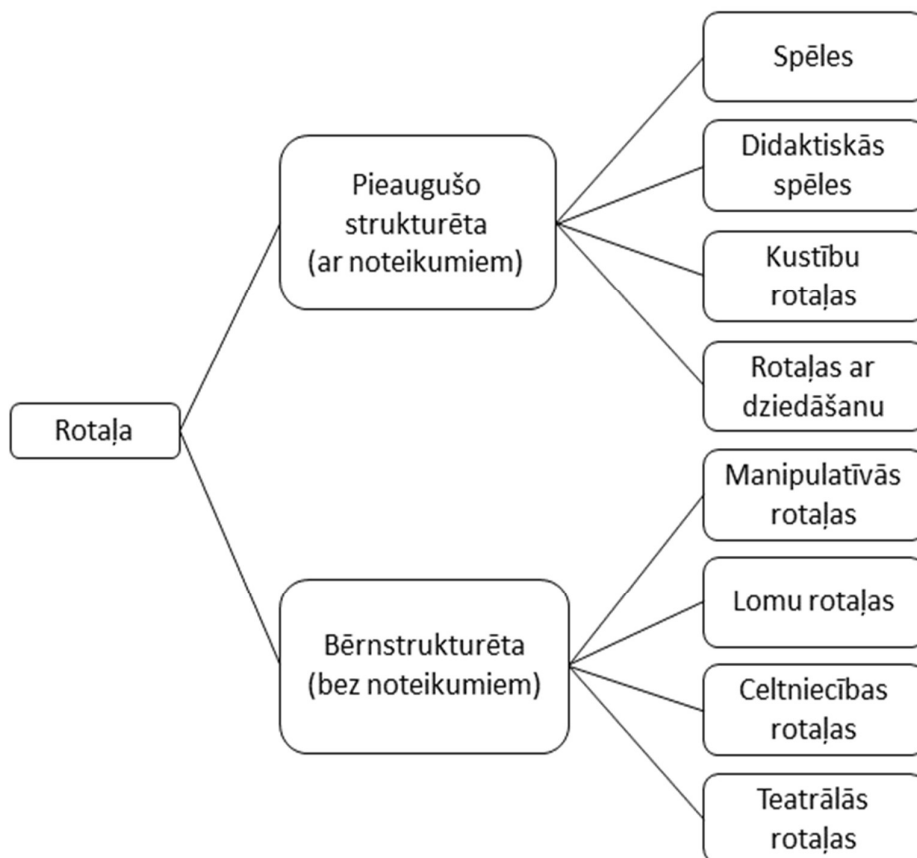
Rotaļa

Pieaugušo strukturēta (ar noteikumiem)

Spēles

Didaktiskās spēles

Kustību rotaļas

Rotaļas ar dziedāšanu

Bērnstrukturēta (bez noteikumiem)

Manipulatīvās rotaļas

Lomu rotaļas

Celtniecības rotaļas

Teatrālās rotaļas